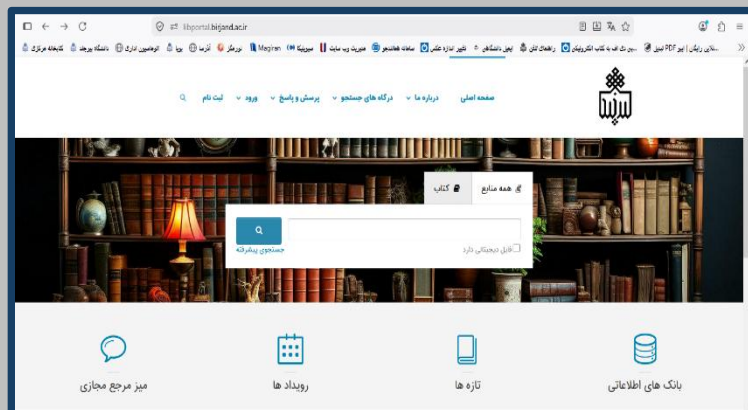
libportal.birjand.ac.ir

...ملاین رایگان | تبدیل PDF | ...بدیل ای اف به کتاب الکترونیکی | راهنمای لنگ | تبدیل دانشگاهی | تغییر اندازه عکس | سامانه همانجو | مدیریت وب سایت | سیویلیکا | Magiran | نورمگز | آنرما | ایرا | اتوماسیون اداری | دانشگاه بیرجند | کتابخانه مرکزی

صفحه اصلی
درباره ما
درگاه های جستجو
پرسش و پاسخ
ورود
ثبت نام

همه منابع
کتاب

فایل دیجیتالی دارد
جستجوی پیشرفته

بانک های اطلاعاتی
تازه ها
رویداد ها
میز مرجع مجازی